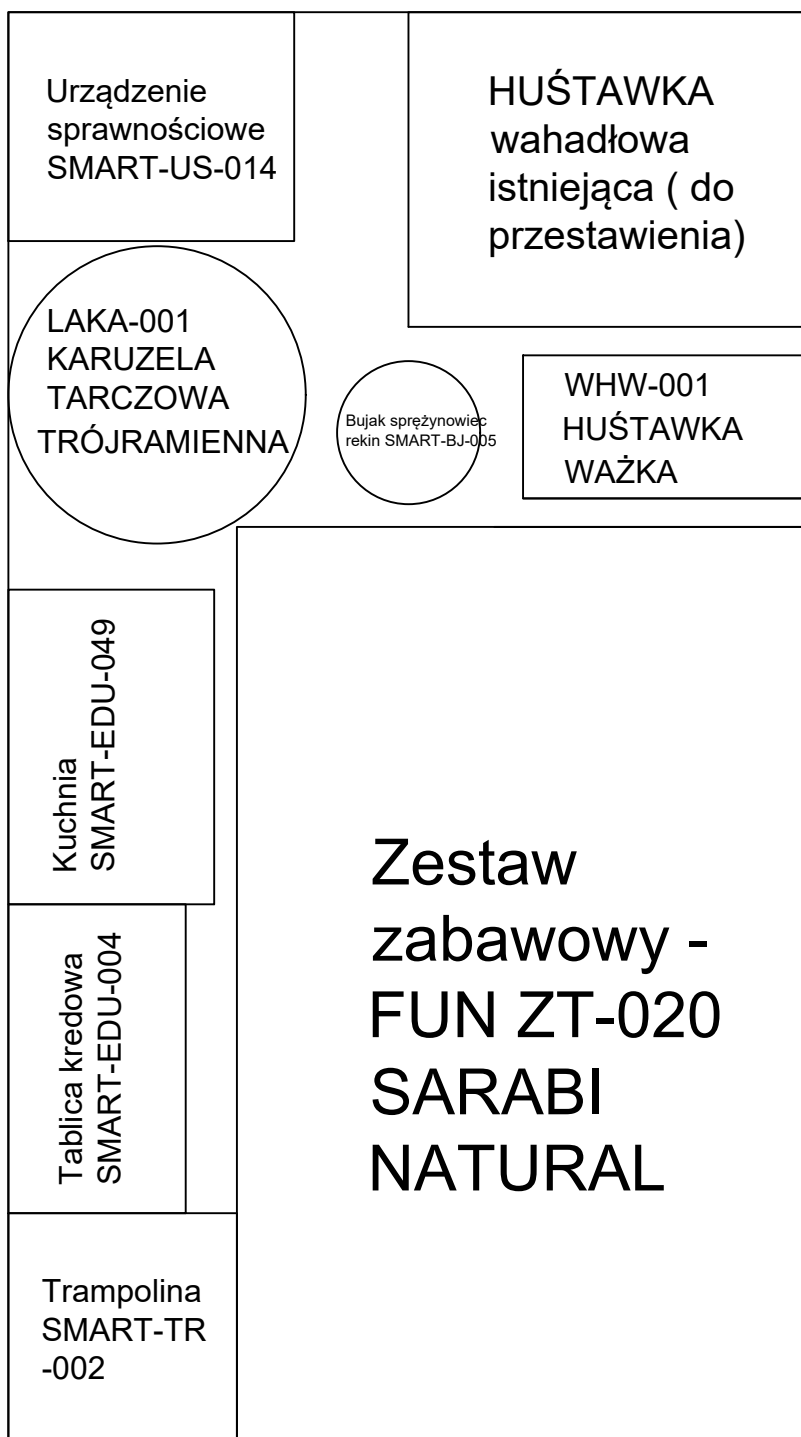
Urządzenie sprawnościowe SMART-US-014

HUŚTAWKA wahadłowa istniejąca ( do przestawienia)

LAKA-001 KARUZELA TARCZOWA TRÓJRAMIENNA

Bujak sprężynowiec rekin SMART-BJ-005

WHW-001 HUŚTAWKA WAŻKA

Kuchnia SMART-EDU-049

Tablica kredowa SMART-EDU-004

Zestaw zabawowy - FUN ZT-020 SARABI NATURAL

Trampolina SMART-TR -002